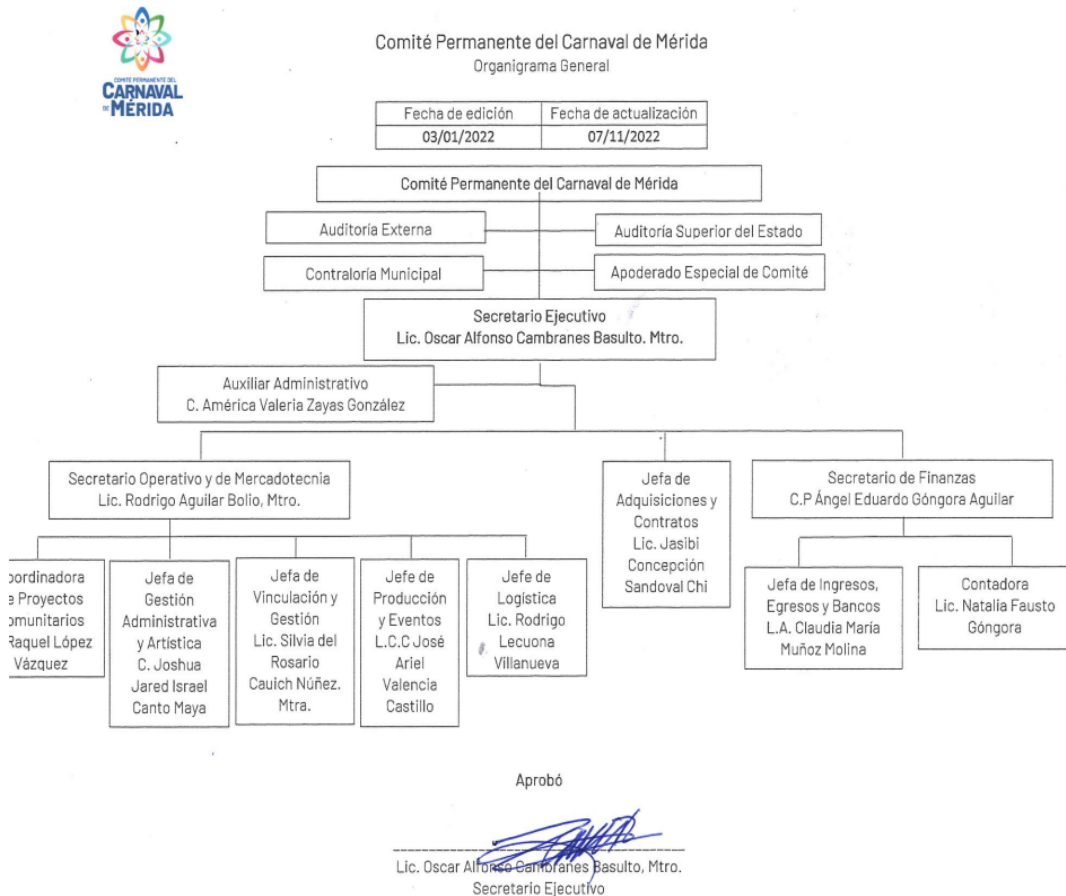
COMITÉ PERMANENTE DEL CARNAVAL DE MÉRIDA

Comité Permanente del Carnaval de Mérida
Organigrama General

| Fecha de edición | Fecha de actualización |
|---|---|
| 03/01/2022 | 07/11/2022 |

Comité Permanente del Carnaval de Mérida

Auditoría Externa

Auditoría Superior del Estado

Contraloría Municipal

Apoderado Especial de Comité

Secretario Ejecutivo
Lic. Oscar Alfonso Cambranes Basulto. Mtro.

Auxiliar Administrativo
C. América Valeria Zayas González

Secretario Operativo y de Mercadotecnia
Lic. Rodrigo Aguilar Bolio, Mtro.

Jefa de Adquisiciones y Contratos
Lic. Jasibi Concepción Sandoval Chi

Secretario de Finanzas
C.P Ángel Eduardo Góngora Aguilar

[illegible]oordinadora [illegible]e Proyectos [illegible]omunitarios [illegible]Raquel López Vázquez

Jefa de Gestión Administrativa y Artística
C. Joshua Jared Israel Canto Maya

Jefa de Vinculación y Gestión
Lic. Silvia del Rosario Cauich Núñez. Mtra.

Jefe de Producción y Eventos
L.C.C José Ariel Valencia Castillo

Jefe de Logística
Lic. Rodrigo Lecuona Villanueva

Jefa de Ingresos, Egresos y Bancos
L.A. Claudia María Muñoz Molina

Contadora
Lic. Natalia Fausto Góngora

Aprobó

Lic. Oscar Alfonso Cambranes Basulto, Mtro.
Secretario Ejecutivo